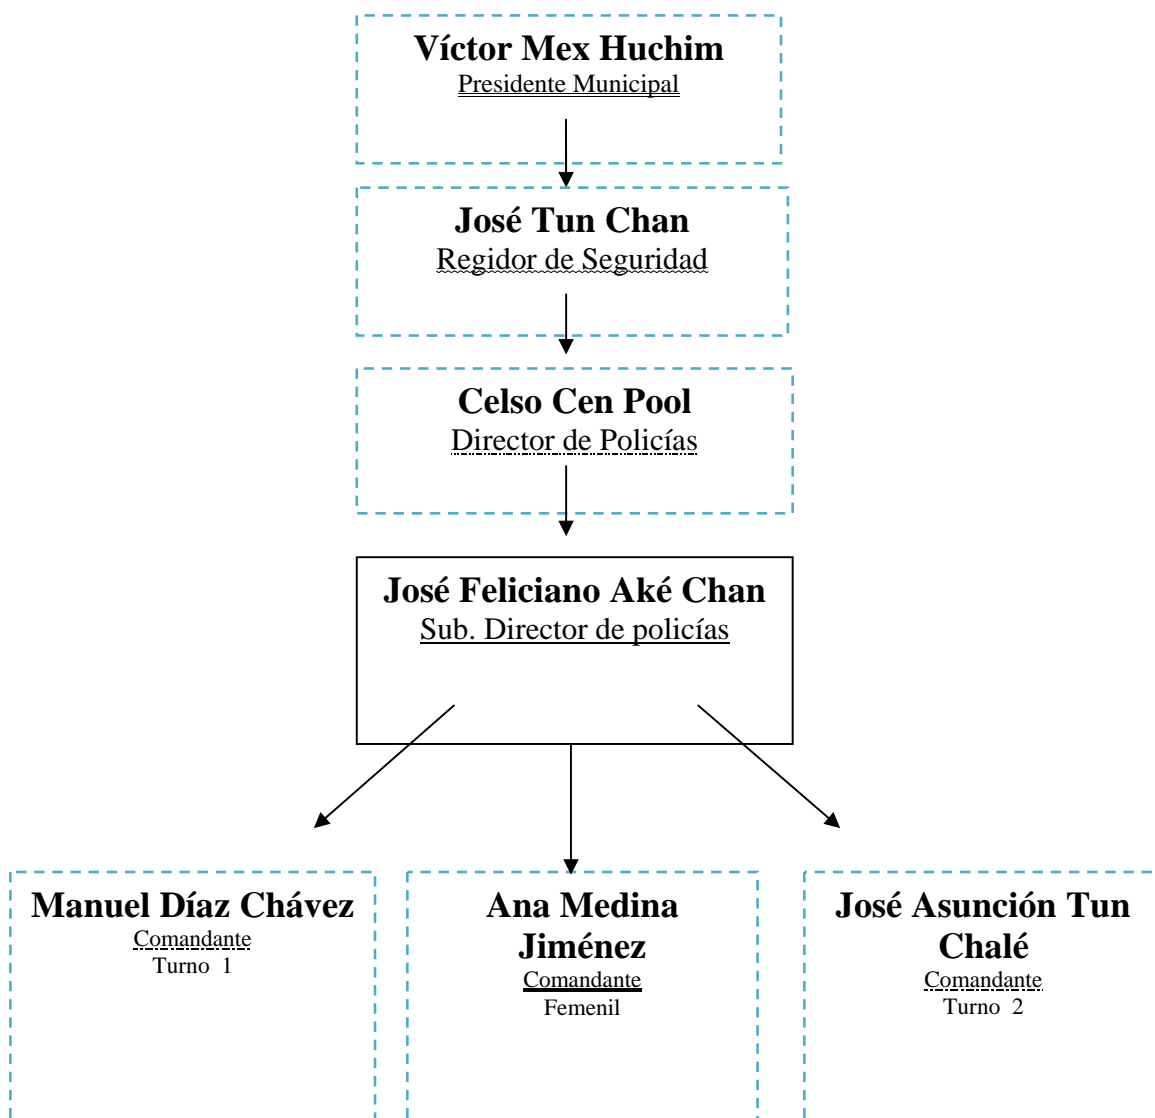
Víctor Mex Huchim
Presidente Municipal

José Tun Chan
Regidor de Seguridad

Celso Cen Pool
Director de Policías

José Feliciano Aké Chan
Sub. Director de policías

Manuel Díaz Chávez
Comandante
Turno 1

Ana Medina Jiménez
Comandante
Femenil

José Asunción Tun Chalé
Comandante
Turno 2